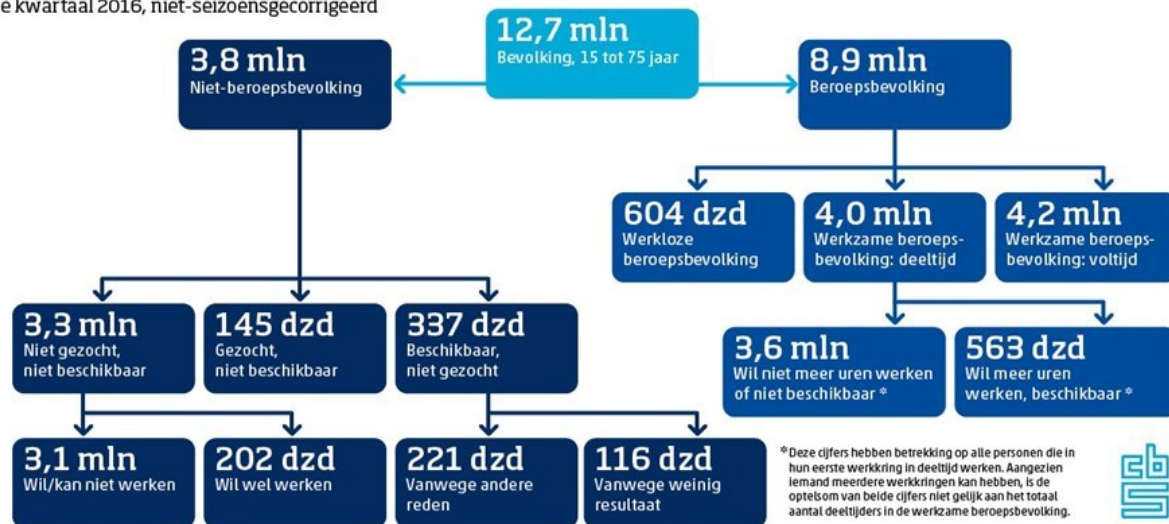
e kwartaal 2016, niet-seizoensgecorrigeerd

12,7 mln
Bevolking, 15 tot 75 jaar

3,8 mln
Niet-beroepsbevolking

8,9 mln
Beroepsbevolking

604 dzd
Werkloze beroepsbevolking

4,0 mln
Werkzame beroepsbevolking: deeltijd

4,2 mln
Werkzame beroepsbevolking: voltijd

3,3 mln
Niet gezocht, niet beschikbaar

145 dzd
Gezocht, niet beschikbaar

337 dzd
Beschikbaar, niet gezocht

3,6 mln
Wil niet meer uren werken of niet beschikbaar *

563 dzd
Wil meer uren werken, beschikbaar *

3,1 mln
Wil/kan niet werken

202 dzd
Wil wel werken

221 dzd
Vanwege andere reden

116 dzd
Vanwege weinig resultaat

*Deze cijfers hebben betrekking op alle personen die in hun eerste werkkring in deeltijd werken. Aangezien iemand meerdere werkkringen kan hebben, is de optelsom van beide cijfers niet gelijk aan het totaal aantal deeltijders in de werkzame beroepsbevolking.

cbs